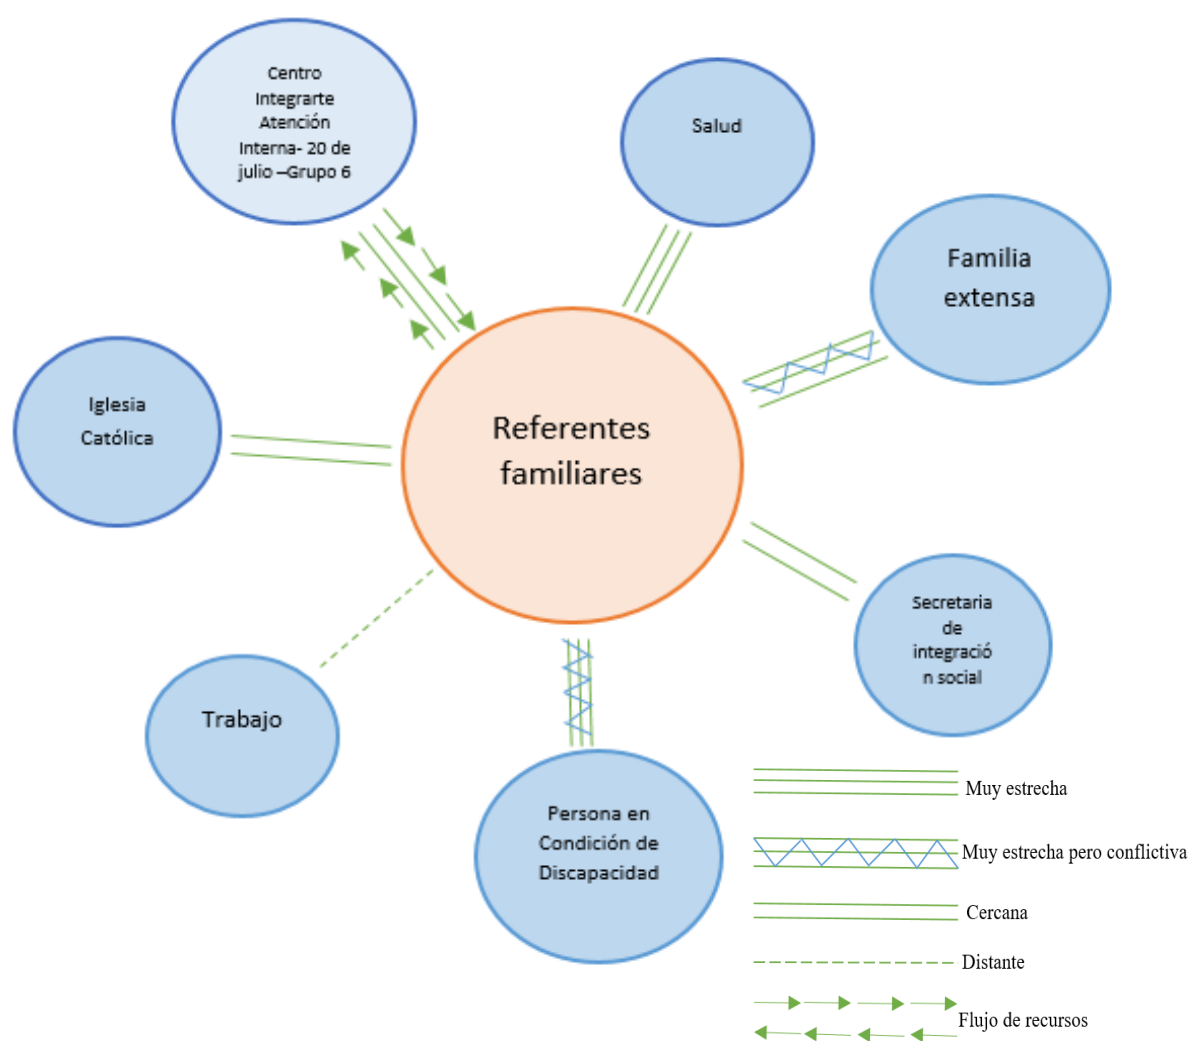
Centro Integrarte Atención Interna- 20 de julio –Grupo 6

Salud

Familia extensa

Iglesia Católica

Referentes familiares

Secretaria de integració n social

Trabajo

Persona en Condición de Discapacidad

Muy estrecha

Muy estrecha pero conflictiva

Cercana

Distante

Flujo de recursos